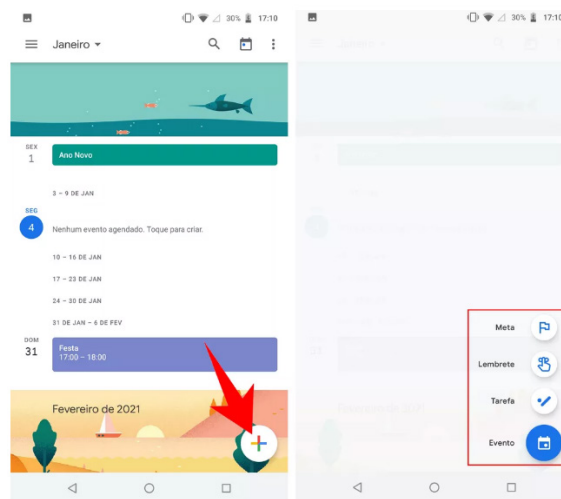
30% 17:10

Janeiro

SEX
1
Ano Novo

3 – 9 DE JAN

SEG
4
Nenhum evento agendado. Toque para criar.

10 – 16 DE JAN

17 – 23 DE JAN

24 – 30 DE JAN

31 DE JAN – 6 DE FEV

DOM
31
Festa
17:00 – 18:00

Fevereiro de 2021

30% 17:10

Meta

Lembrete

Tarefa

Evento